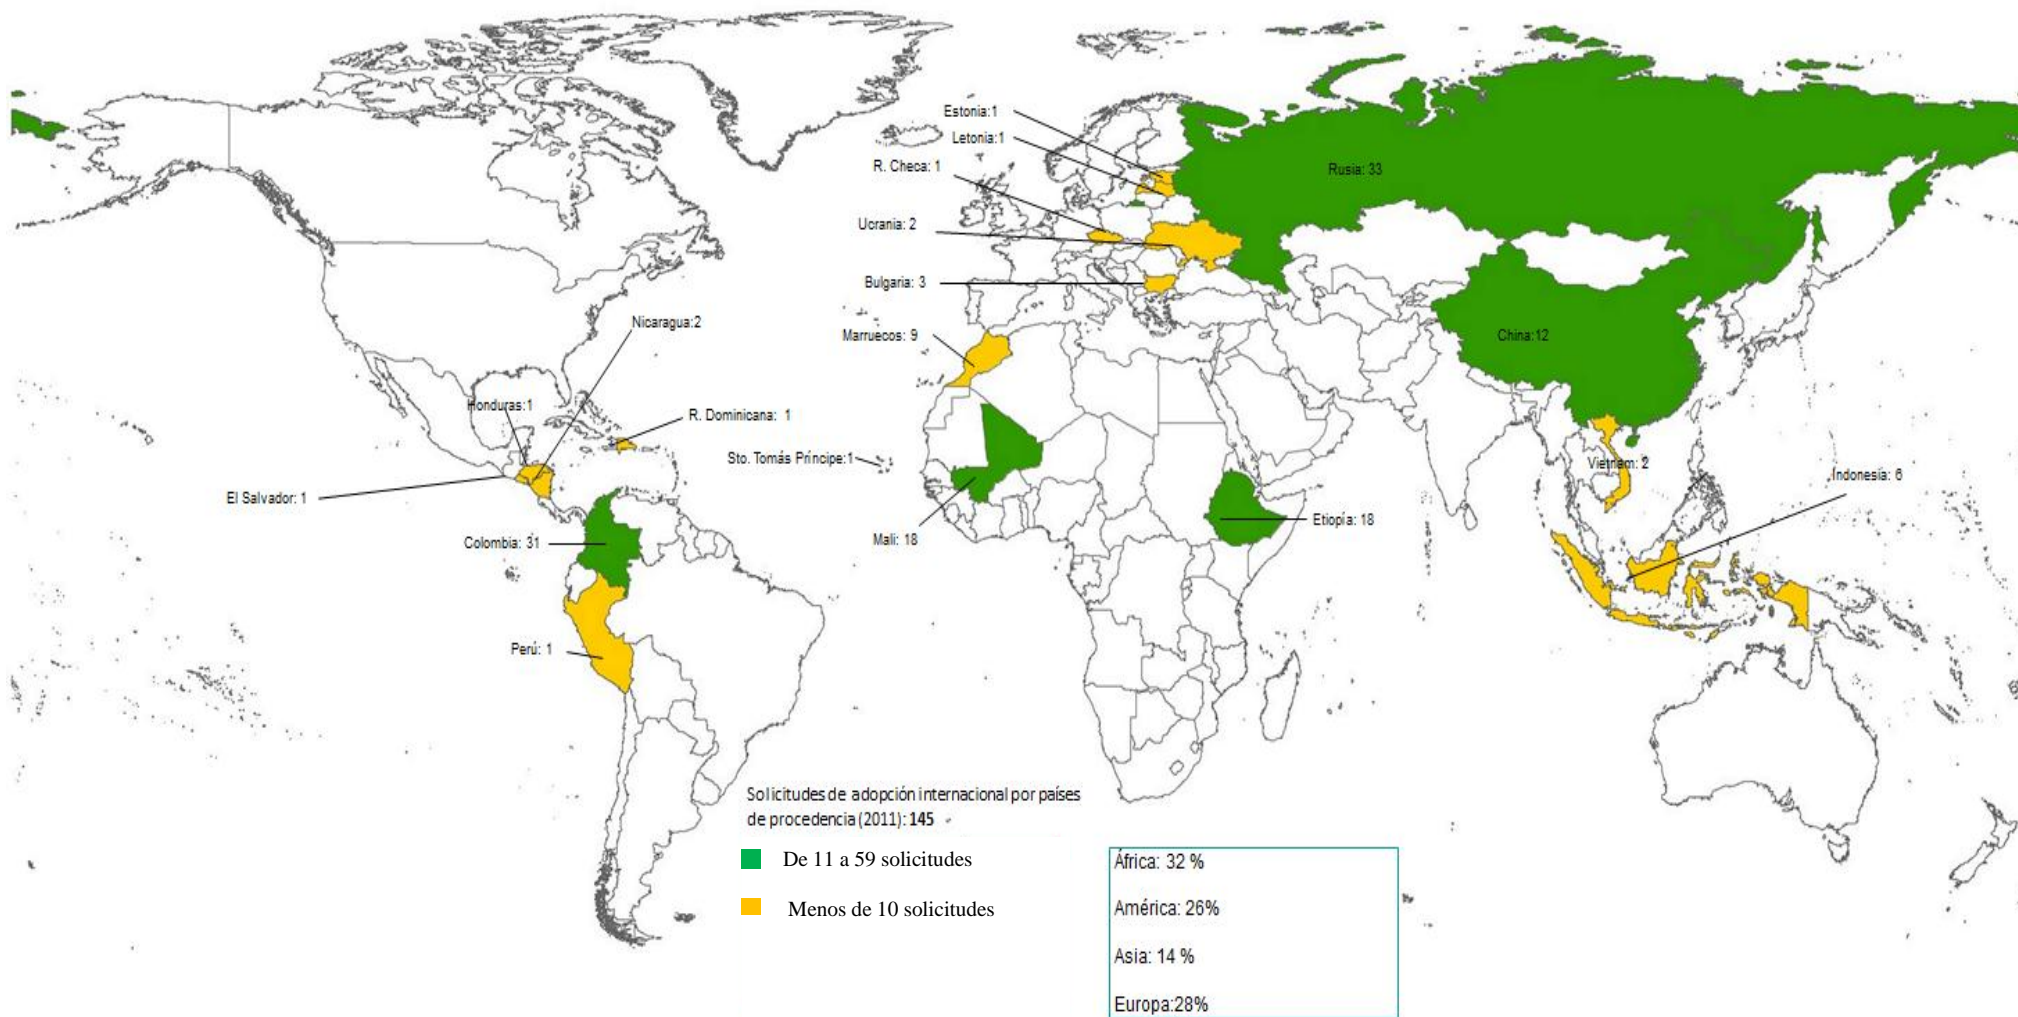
Estonia:1
Letonia:1
R. Checa: 1
Ucrania: 2
Bulgaria: 3
Marruecos: 9
Rusia: 33
China:12
Nicaragua:2
Honduras:1
R. Dominicana: 1
Sto. Tomás Príncipe:1
El Salvador: 1
Colombia: 31
Perú: 1
Mali: 18
Etiopía: 18
Vietnam: 2
Indonesia: 6

Solicitudes de adopción internacional por países de procedencia (2011): 145

De 11 a 59 solicitudes
Menos de 10 solicitudes

África: 32 %
América: 26%
Asia: 14 %
Europa:28%